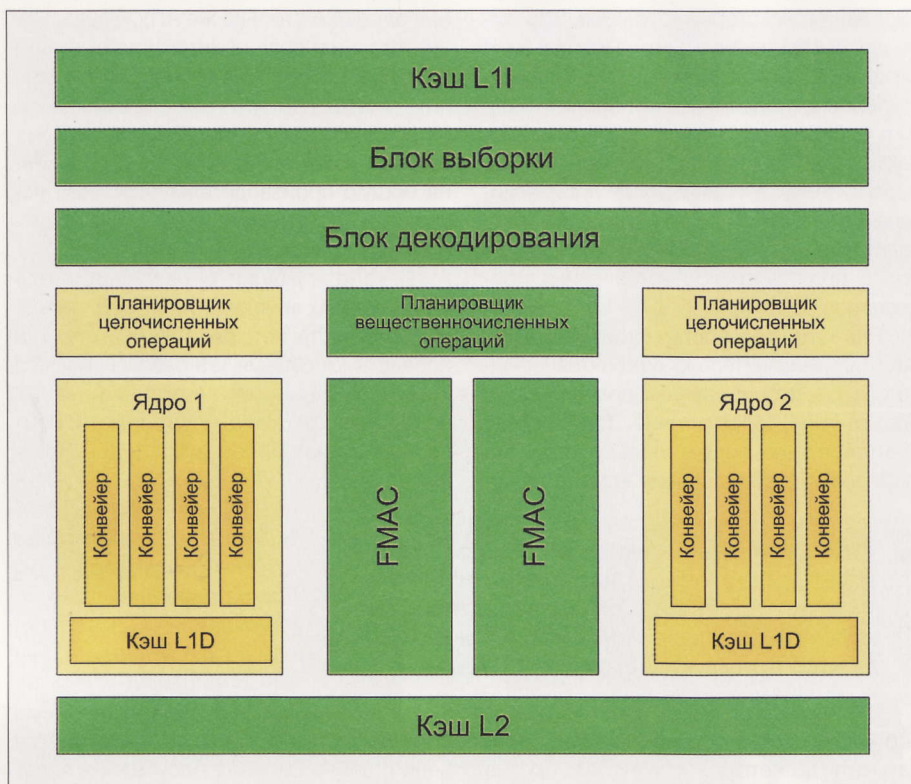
Кэш L1I

Блок выборки

Блок декодирования

Планировщик целочисленных операций

Планировщик вещественночисленных операций

Планировщик целочисленных операций

Ядро 1

Конвейер

Конвейер

Конвейер

Конвейер

Кэш L1D

FMAC

FMAC

Ядро 2

Конвейер

Конвейер

Конвейер

Конвейер

Кэш L1D

Кэш L2